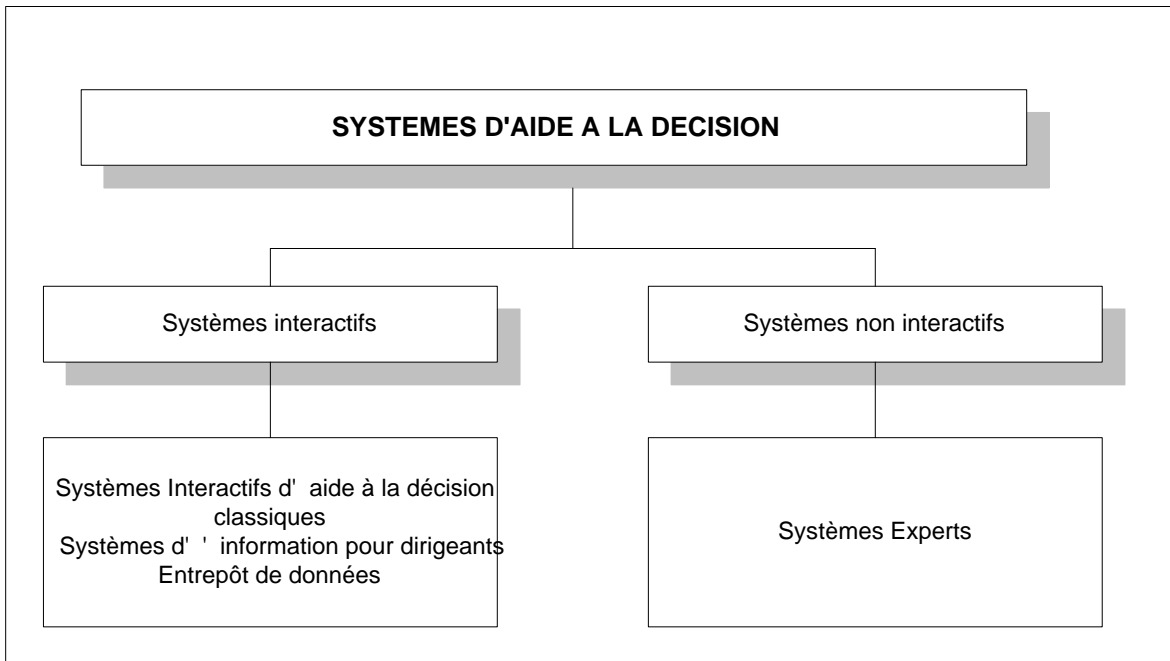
SYSTEMES D'AIDE A LA DECISION

Systèmes interactifs

Systèmes non interactifs

Systèmes Interactifs d' aide à la décision classiques
Systèmes d' ' information pour dirigeants
Entrepôt de données

Systèmes Experts